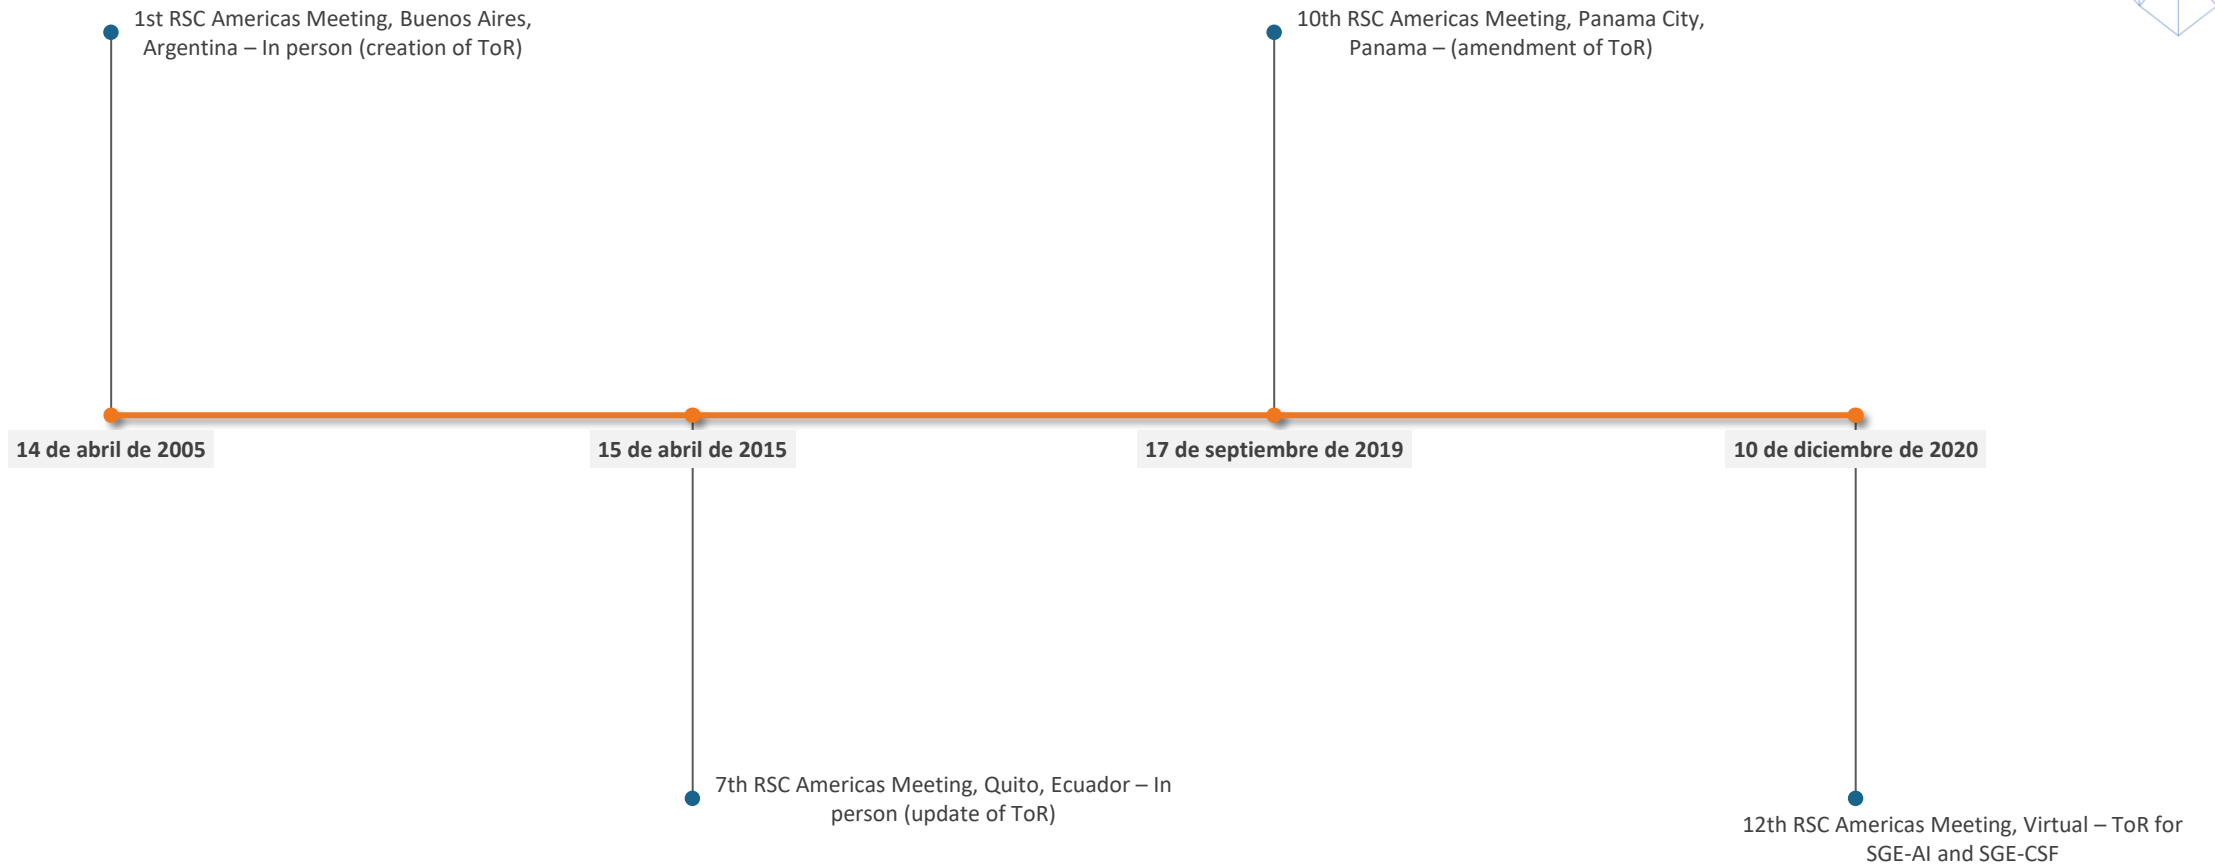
1st RSC Americas Meeting, Buenos Aires, Argentina – In person (creation of ToR)

10th RSC Americas Meeting, Panama City, Panama – (amendment of ToR)

14 de abril de 2005

15 de abril de 2015

17 de septiembre de 2019

10 de diciembre de 2020

7th RSC Americas Meeting, Quito, Ecuador – In person (update of ToR)

12th RSC Americas Meeting, Virtual – ToR for SGE-AI and SGE-CSF